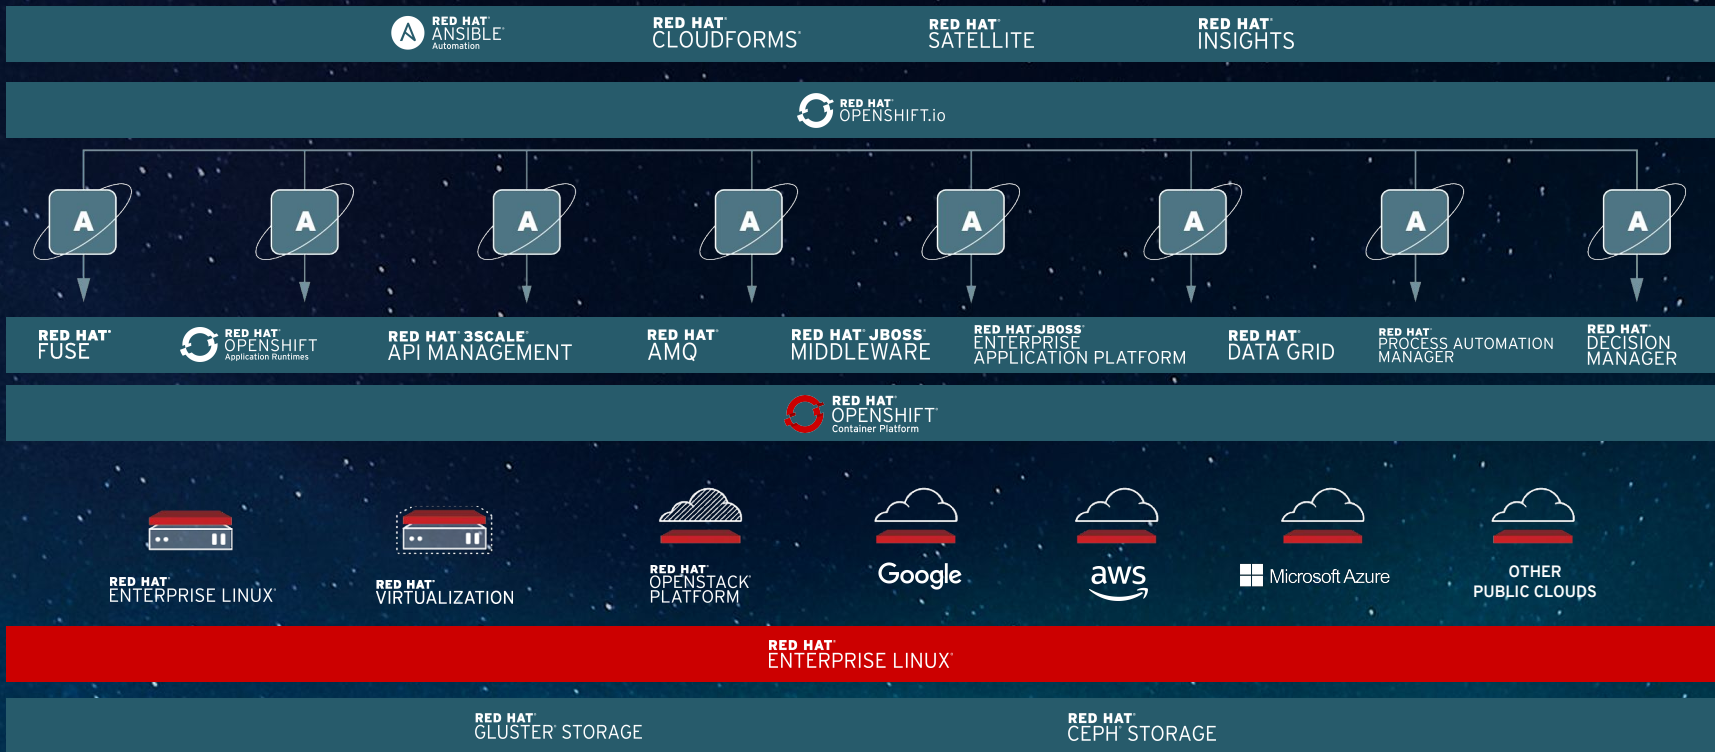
RED HAT® ANSIBLE® Automation

RED HAT® CLOUDFORMS®

RED HAT® SATELLITE

RED HAT® INSIGHTS

RED HAT® OPENSHIFT.io

A A A A A A A A

RED HAT® FUSE

RED HAT® OPENSHIFT® Application Runtimes

RED HAT® 3SCALE® API MANAGEMENT

RED HAT® AMQ

RED HAT® JBOSS® MIDDLEWARE

RED HAT® JBOSS® ENTERPRISE APPLICATION PLATFORM

RED HAT® DATA GRID

RED HAT® PROCESS AUTOMATION MANAGER

RED HAT® DECISION MANAGER

RED HAT® OPENSHIFT® Container Platform

RED HAT® ENTERPRISE LINUX®

RED HAT® VIRTUALIZATION

RED HAT® OPENSTACK® PLATFORM

Google

aws

Microsoft Azure

OTHER PUBLIC CLOUDS

RED HAT® ENTERPRISE LINUX®

RED HAT® GLUSTER® STORAGE

RED HAT® CEPH® STORAGE